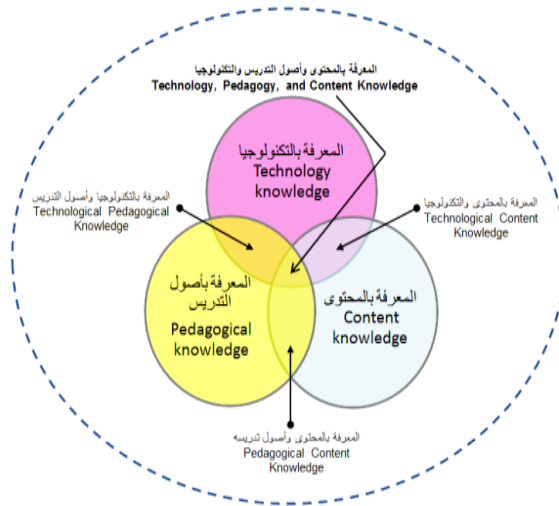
المعرفة بالمحتوى وأصول التدريس والتكنولوجيا
Technology, Pedagogy, and Content Knowledge

المعرفة بالتكنولوجيا وأصول التدريس
Technological Pedagogical Knowledge

المعرفة بالتكنولوجيا
Technology knowledge

المعرفة بالمحتوى والتكنولوجيا
Technological Content Knowledge

المعرفة بأصول التدريس
Pedagogical knowledge

المعرفة بالمحتوى
Content knowledge

المعرفة بالمحتوى وأصول تدريسه
Pedagogical Content Knowledge